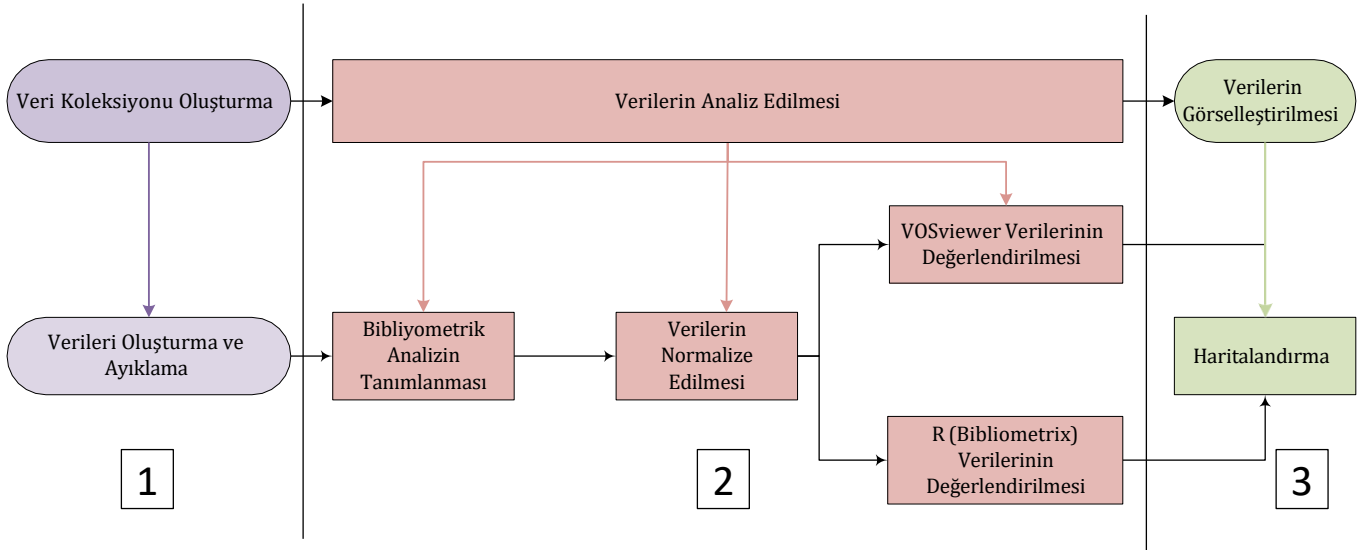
Veri Koleksiyonu Oluşturma

Verilerin Analiz Edilmesi

Verilerin Görselleştirilmesi

VOSviewer Verilerinin Değerlendirilmesi

Verileri Oluşturma ve Ayıklama

Bibliyometrik Analizin Tanımlanması

Verilerin Normalize Edilmesi

Haritalandırma

R (Bibliometrix) Verilerinin Değerlendirilmesi

1

2

3